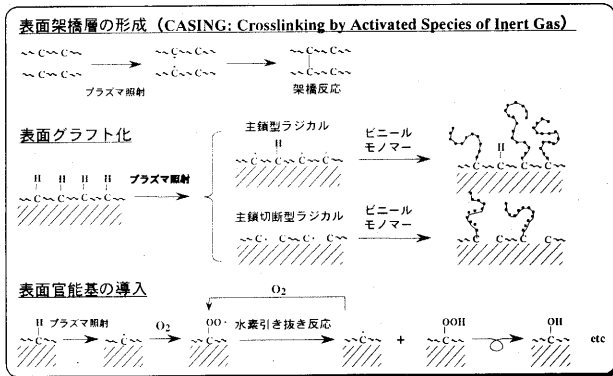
表面架橋層の形成（CASING: Crosslinking by Activated Species of Inert Gas）

~~C~~C~~ → ~~Ċ~~C~~ → ~~C~~C~~
~~C~~C~~

プラズマ照射　架橋反応

表面グラフト化

主鎖型ラジカル

H

~~Ċ~~C~~C~~

ビニール モノマー

H H H H
~~C~~C~~C~~C~~ プラズマ照射

主鎖切断型ラジカル

~~C· C~~C· C~~

ビニール モノマー

表面官能基の導入

$O_2$

H プラズマ照射 $O_2$ OO· 水素引き抜き反応 OOH OH

~~C~~ → ~~Ċ~~ → ~~C~~ → ~~Ċ~~ + ~~C~~ → ~~C~~ etc